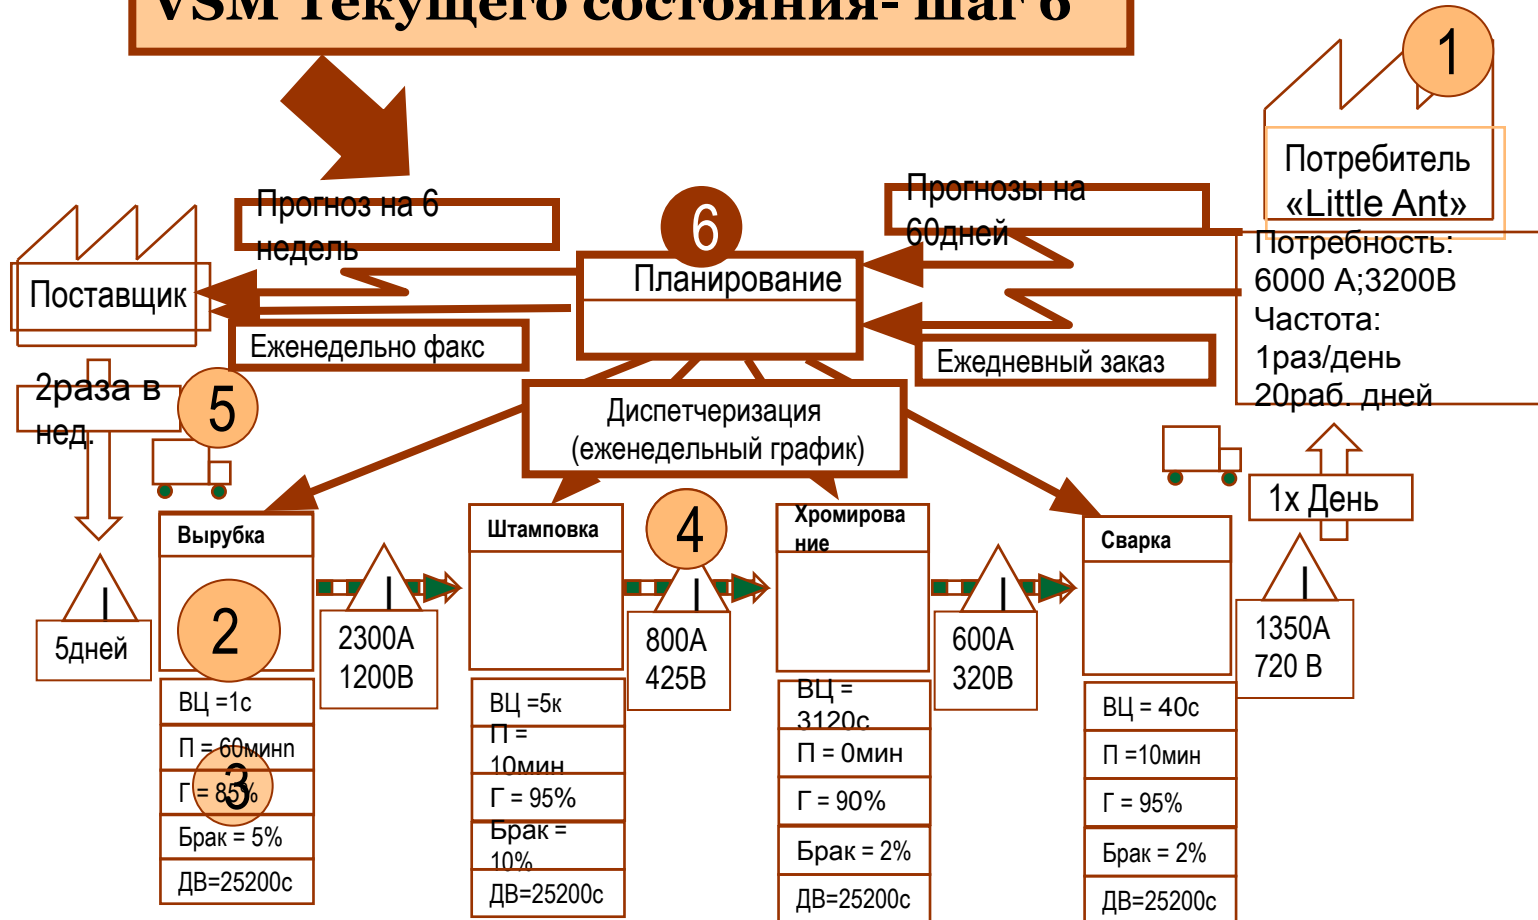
VSM текущего состояния- шаг 6

1

Потребитель «Little Ant»

Потребность: 6000 А;3200В
Частота: 1раз/день
20раб. дней

Прогноз на 6 недель

6

Прогнозы на 60дней

Поставщик

Планирование

Еженедельно факс

Ежедневный заказ

2раза в нед.

5

Диспетчеризация (еженедельный график)

1x День

Вырубка

Штамповка

4

Хромирование

Сварка

I

5дней

2

I

2300А
1200В

I

800А
425В

I

600А
320В

I

1350А
720 В

ВЦ =1с

П = 60минн

Г = 85%

3

Брак = 5%

ДВ=25200с

ВЦ =5к

П = 10мин

Г = 95%

Брак = 10%

ДВ=25200с

ВЦ = 3120с

П = 0мин

Г = 90%

Брак = 2%

ДВ=25200с

ВЦ = 40с

П =10мин

Г = 95%

Брак = 2%

ДВ=25200с